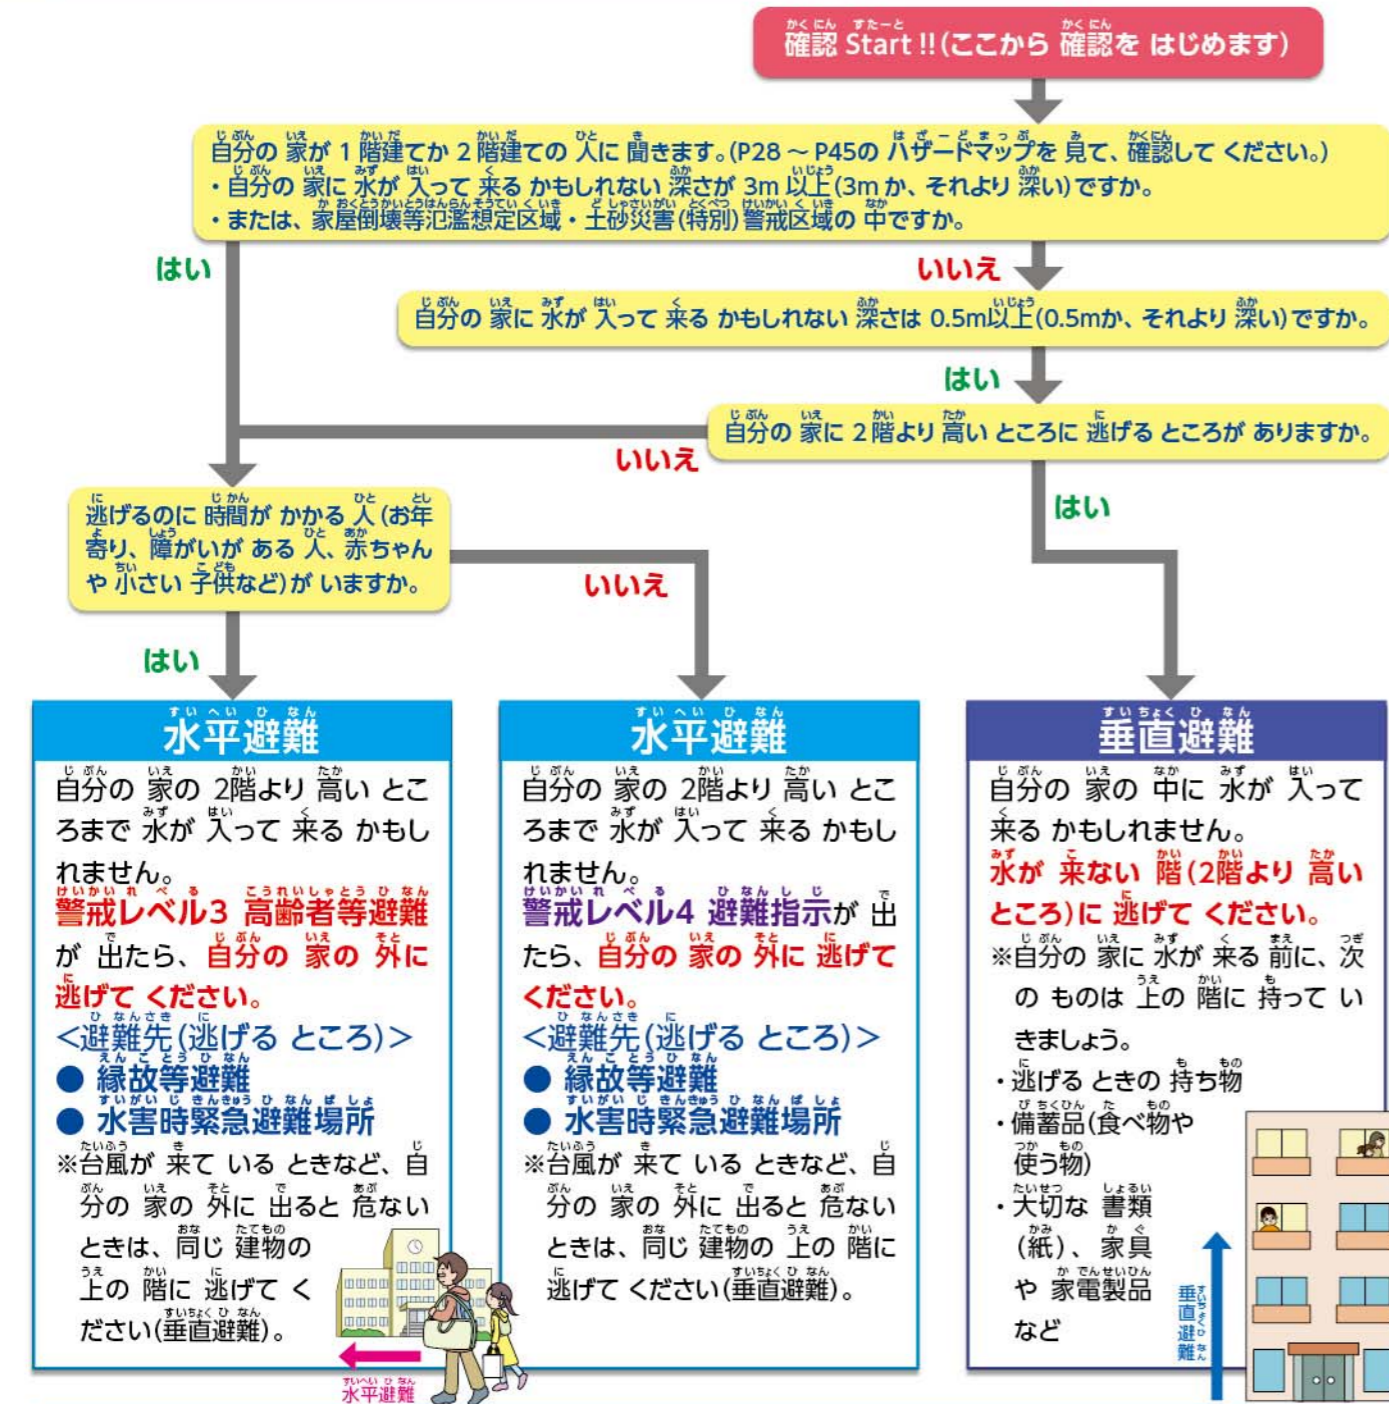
確認 Start !!(ここから 確認を はじめます)

自分の 家が 1 階建てか 2 階建ての 人に 聞きます。(P28 ～ P45の ハザードマップを 見て、確認して ください。)
・自分の 家に 水が 入って 来る かもしれない 深さが 3m 以上(3m か、それより 深い)ですか。
・または、家屋倒壊等氾濫想定区域・土砂災害(特別)警戒区域の 中ですか。

はい

いいえ

自分の 家に 水が 入って 来る かもしれない 深さは 0.5m以上(0.5mか、それより 深い)ですか。

はい

自分の 家に 2階より 高い ところに 逃げる ところが ありますか。

いいえ

はい

逃げるのに 時間が かかる 人(お年寄り、障がいが ある 人、赤ちゃんや 小さい 子供など)が いますか。

いいえ

はい

水平避難

自分の 家の 2階より 高い ところまで 水が 入って 来る かもしれません。
警戒レベル3 高齢者等避難が 出たら、自分の 家の 外に 逃げて ください。
<避難先(逃げる ところ)>
● 縁故等避難
● 水害時緊急避難場所
※台風が 来て いる ときなど、自分の 家の 外に 出ると 危ないときは、同じ 建物の 上の 階に 逃げて ください(垂直避難)。

水平避難

水平避難

自分の 家の 2階より 高い ところまで 水が 入って 来る かもしれません。
警戒レベル4 避難指示が 出たら、自分の 家の 外に 逃げて ください。
<避難先(逃げる ところ)>
● 縁故等避難
● 水害時緊急避難場所
※台風が 来て いる ときなど、自分の 家の 外に 出ると 危ないときは、同じ 建物の 上の 階に 逃げて ください(垂直避難)。

垂直避難

自分の 家の 中に 水が 入って 来る かもしれません。
水が 来ない 階(2階より 高い ところ)に 逃げて ください。
※自分の 家に 水が 来る 前に、次の ものは 上の 階に 持って いきましょう。
・逃げる ときの 持ち物
・備蓄品(食べ物や 使う物)
・大切な 書類(紙)、家具や 家電製品など

垂直避難